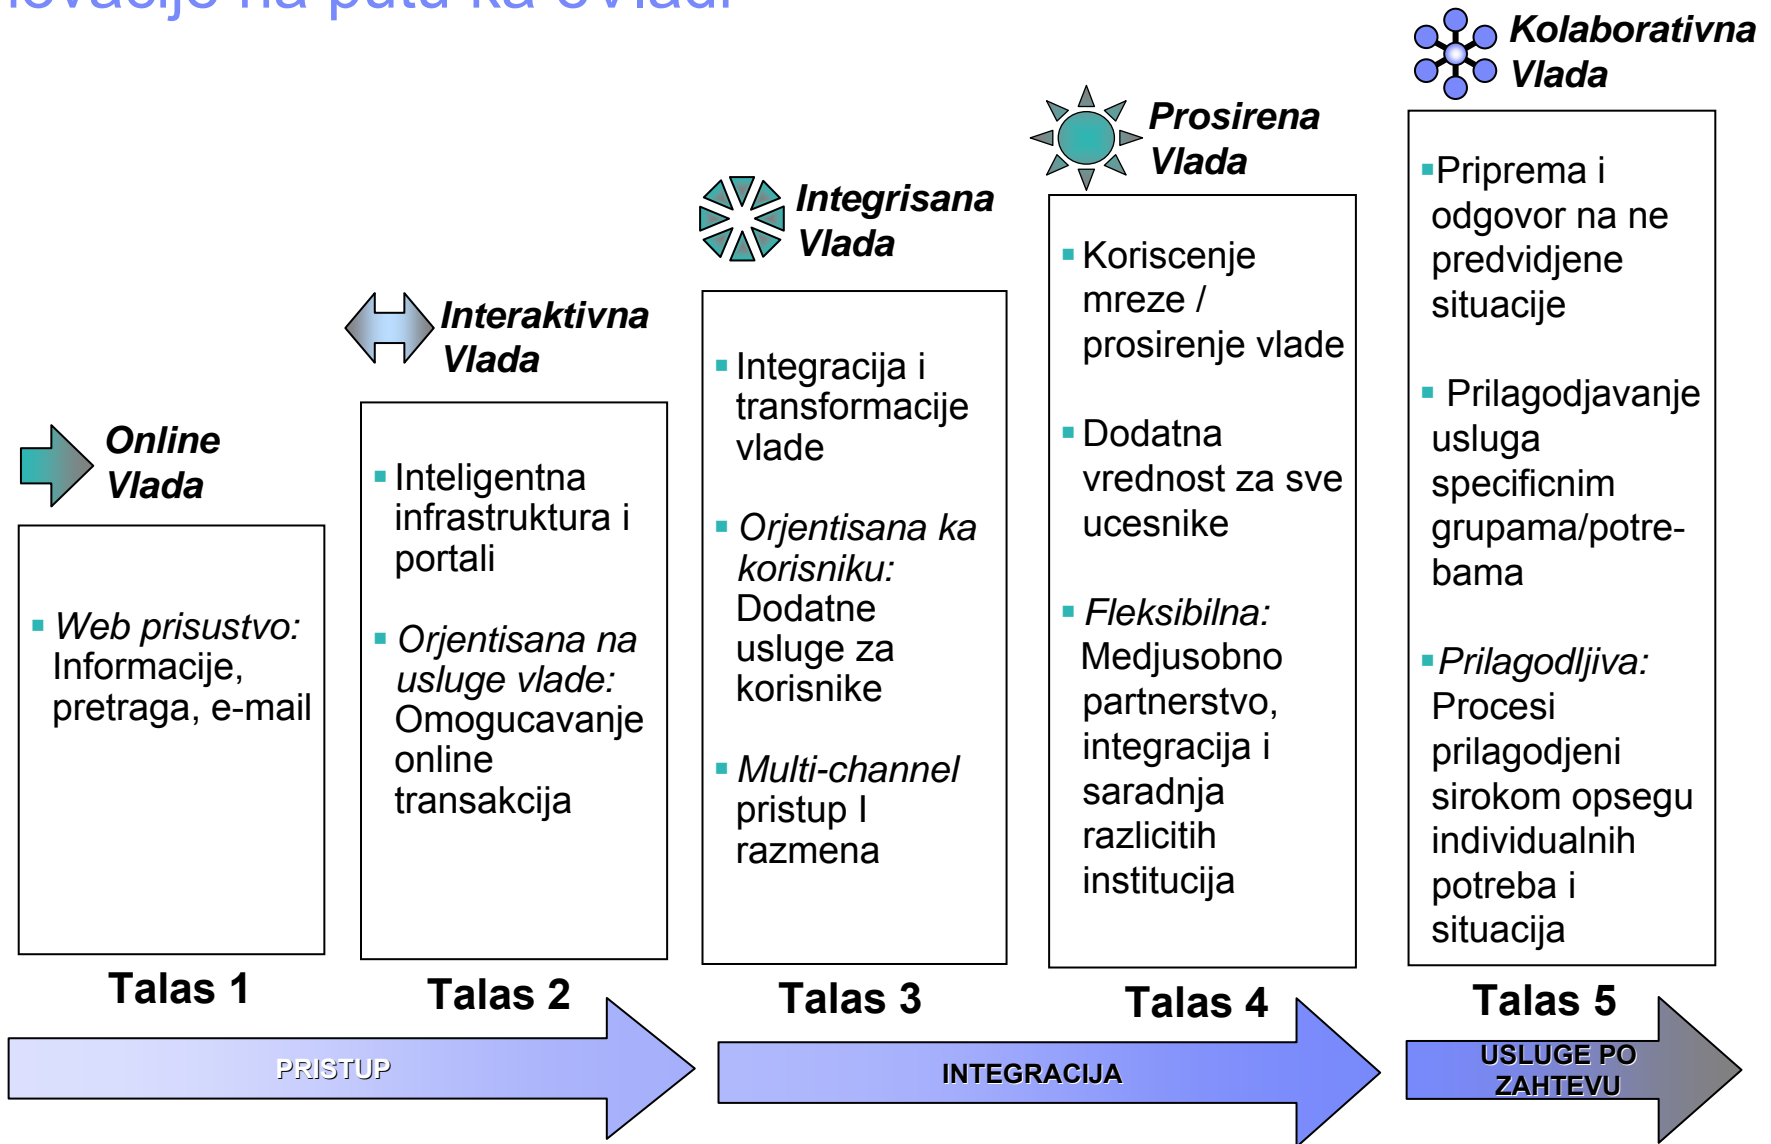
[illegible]

Online Vlada

Web prisustvo: Informacije, pretraga, e-mail

Talas 1

Interaktivna Vlada

Inteligentna infrastruktura i portali

Orjentisana na usluge vlade: Omogucavanje online transakcija

Talas 2

Integrisana Vlada

Integracija i transformacije vlade

Orjentisana ka korisniku: Dodatne usluge za korisnike

Multi-channel pristup I razmena

Talas 3

Prosirena Vlada

Koriscenje mreze / prosirenje vlade

Dodatna vrednost za sve ucesnike

Fleksibilna: Medjusobno partnerstvo, integracija i saradnja razlicitih institucija

Talas 4

Kolaborativna Vlada

Priprema i odgovor na ne predvidjene situacije

Prilagodjavanje usluga specificnim grupama/potrebama

Prilagodljiva: Procesi prilagodjeni sirokom opsegu individualnih potreba i situacije

Talas 5

PRISTUP

INTEGRACIJA

USLUGE PO ZAHTEVU